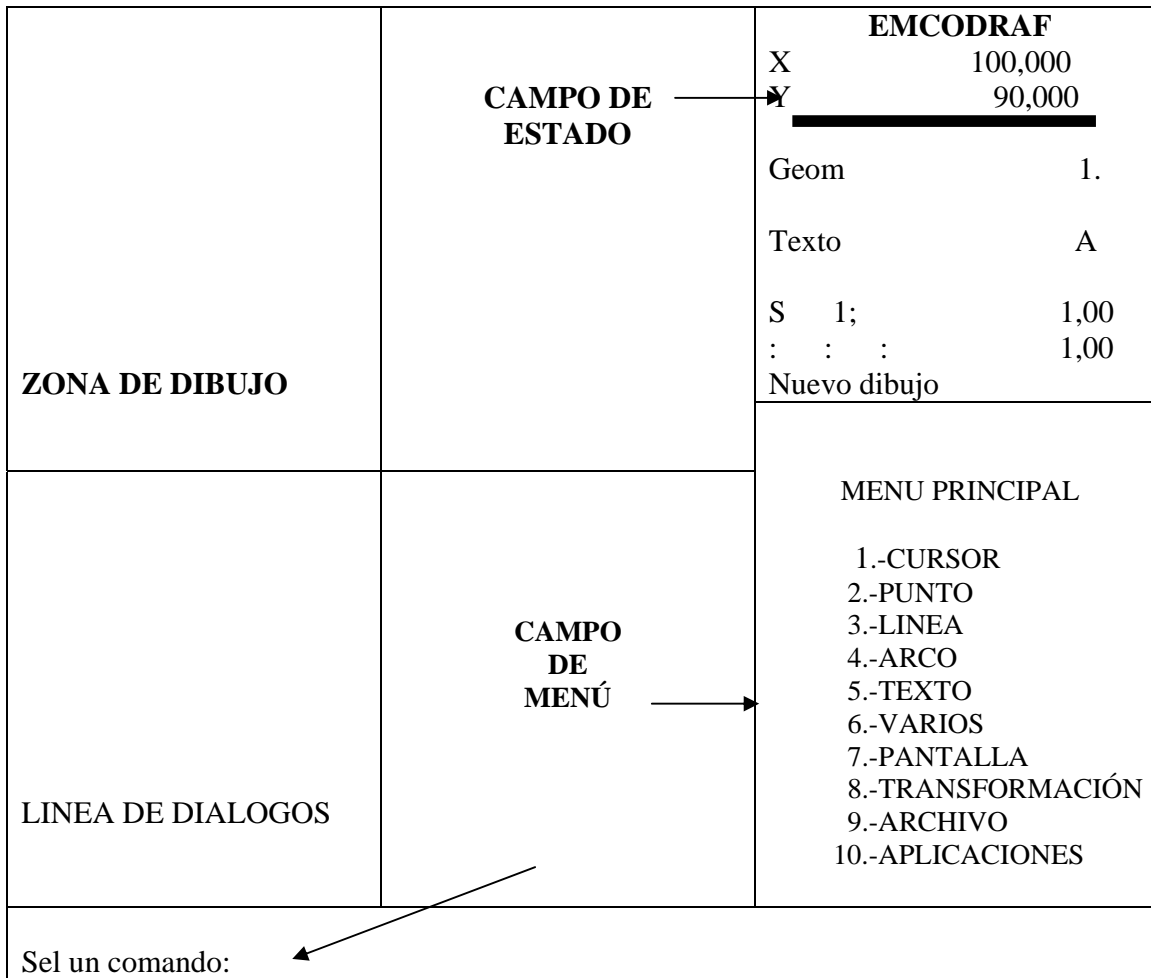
EMCODRAF
X 100,000
Y 90,000

CAMPO DE ESTADO

Geom 1.

Texto A

S 1; 1,00
: : : 1,00
Nuevo dibujo

ZONA DE DIBUJO

MENU PRINCIPAL

1.-CURSOR
2.-PUNTO
3.-LINEA
4.-ARCO
5.-TEXTO
6.-VARIOS
7.-PANTALLA
8.-TRANSFORMACIÓN
9.-ARCHIVO
10.-APLICACIONES

CAMPO DE MENÚ

LINEA DE DIALOGOS

Sel un comando: